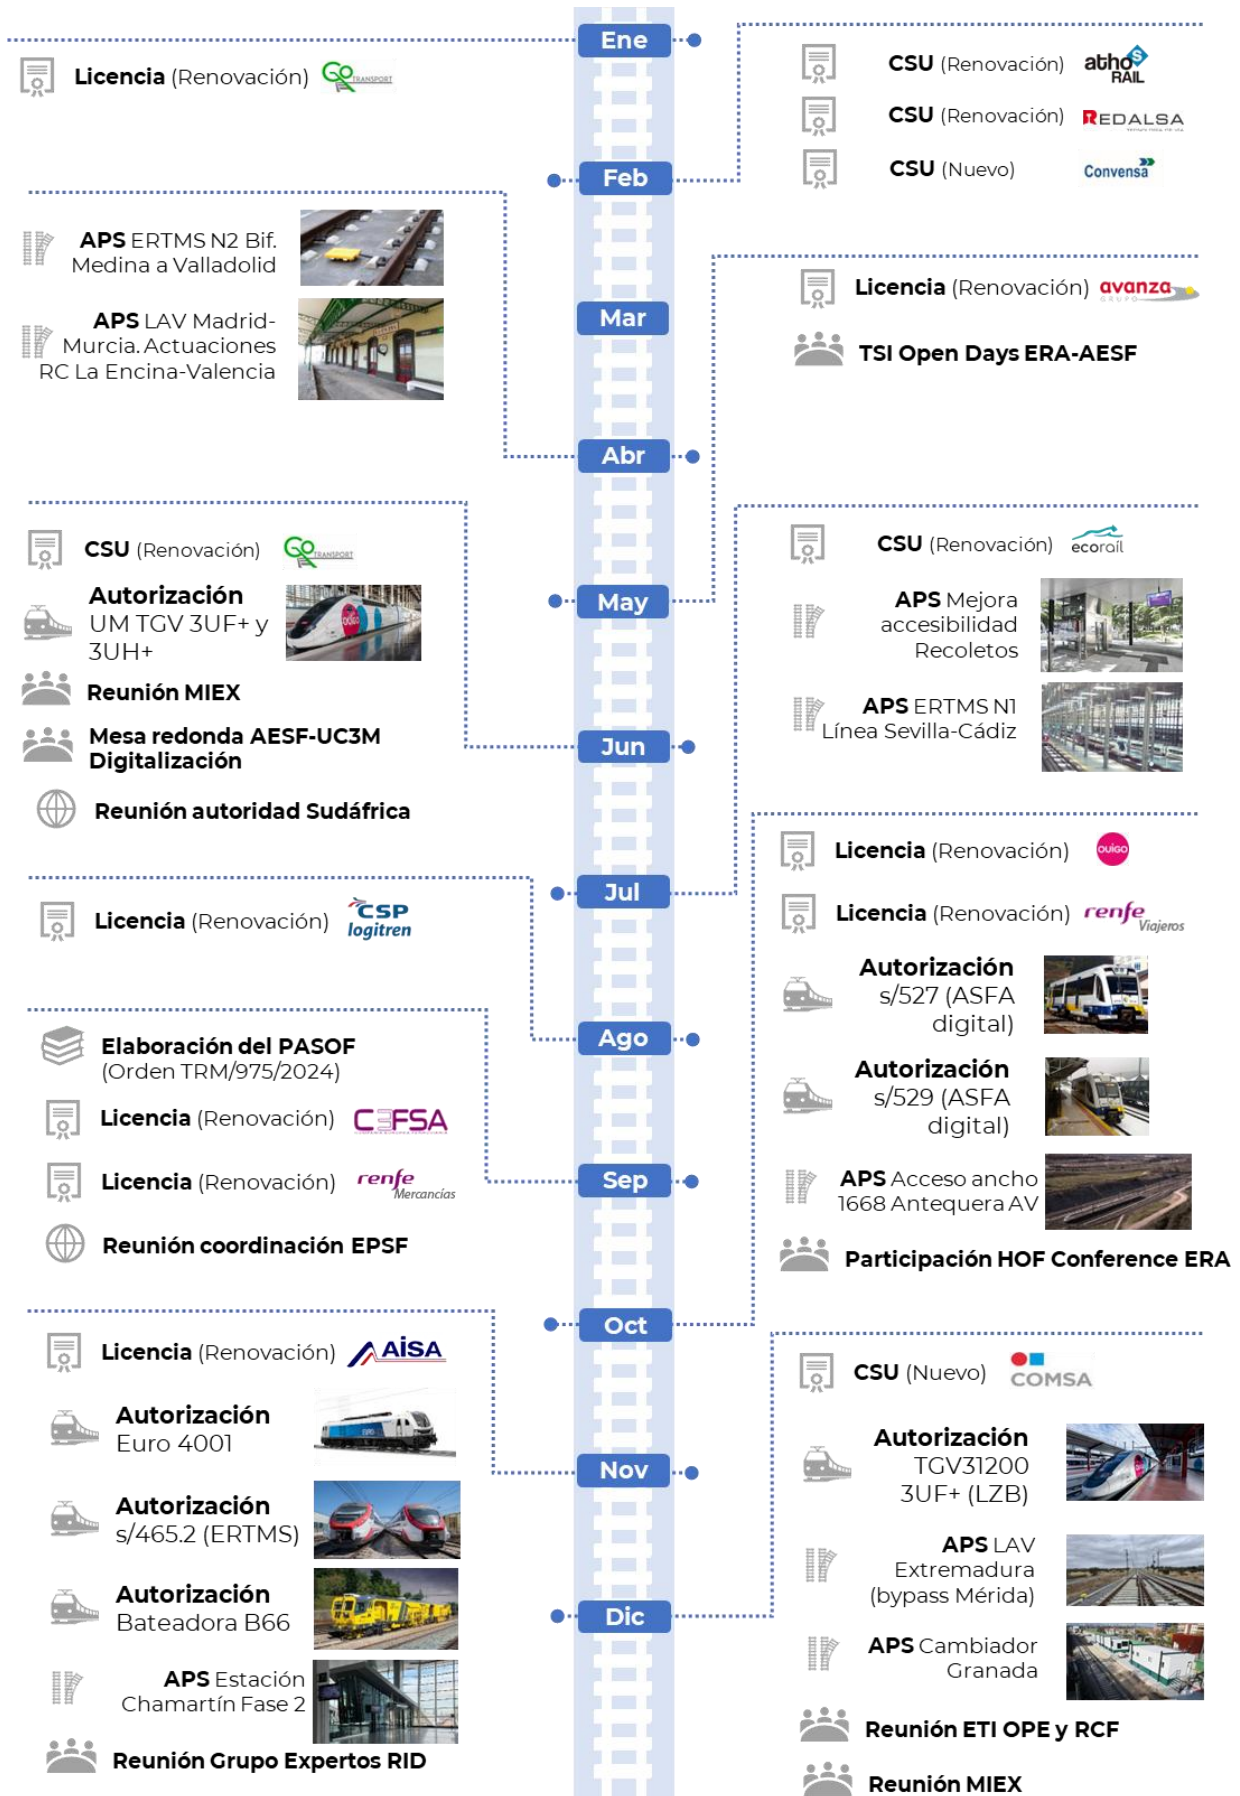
Ene

Licencia (Renovación) GO TRANSPORT

CSU (Renovación) athos RAIL

CSU (Renovación) REDALSA

CSU (Nuevo) Convensa

Feb

APS ERTMS N2 Bif. Medina a Valladolid

APS LAV Madrid-Murcia. Actuaciones RC La Encina-Valencia

Mar

Licencia (Renovación) avanza GRUPO

TSI Open Days ERA-AESF

Abr

CSU (Renovación) GO TRANSPORT

Autorización UM TGV 3UF+ y 3UH+

Reunión MIEX

Mesa redonda AESF-UC3M Digitalización

Reunión autoridad Sudáfrica

May

CSU (Renovación) ecorail

APS Mejora accesibilidad Recoletos

APS ERTMS N1 Línea Sevilla-Cádiz

Jun

Licencia (Renovación) OUIGO

Licencia (Renovación) renfe Viajeros

Autorización s/527 (ASFA digital)

Autorización s/529 (ASFA digital)

APS Acceso ancho 1668 Antequera AV

Participación HOF Conference ERA

Jul

Licencia (Renovación) CSP logitren

Ago

Elaboración del PASOF (Orden TRM/975/2024)

Licencia (Renovación) CEFSA

Licencia (Renovación) renfe Mercancías

Reunión coordinación EPSF

Sep

Oct

Licencia (Renovación) AISA

Autorización Euro 4001

Autorización s/465.2 (ERTMS)

Autorización Bateadora B66

APS Estación Chamartín Fase 2

Reunión Grupo Expertos RID

Nov

CSU (Nuevo) COMSA

Autorización TGV31200 3UF+ (LZB)

APS LAV Extremadura (bypass Mérida)

APS Cambiador Granada

Reunión ETI OPE y RCF

Reunión MIEX

Dic